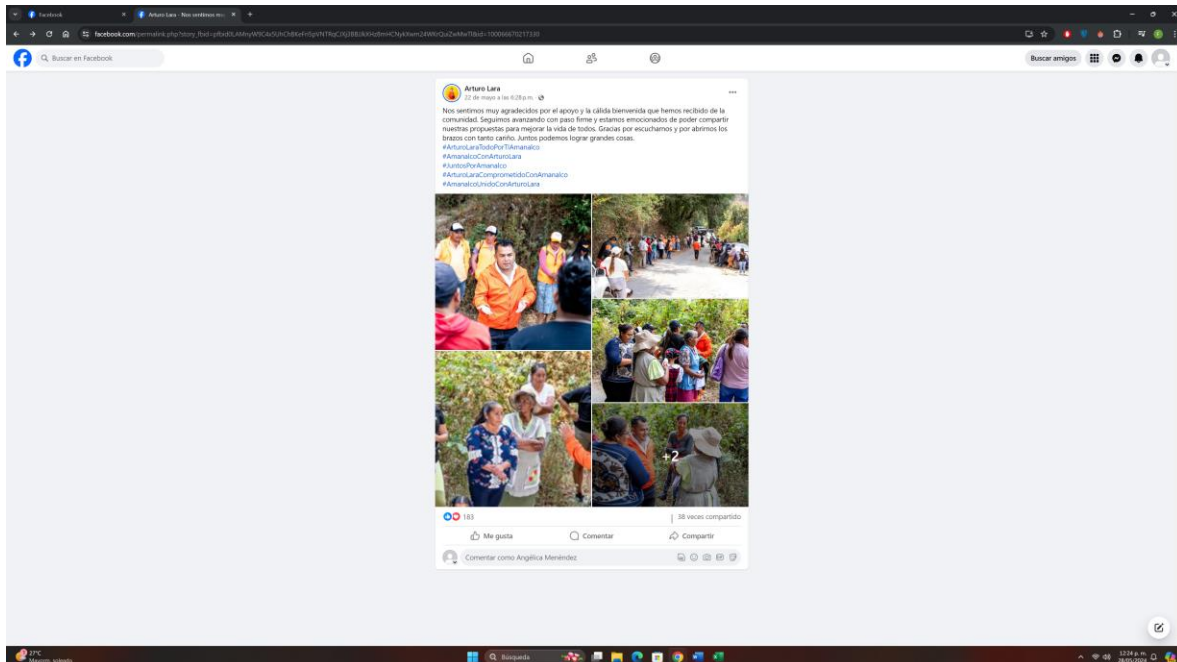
Facebook

Arturo Lara - Nos sentimos mu...

facebook.com/permalink.php?story_fbid=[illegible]

Buscar en Facebook

Buscar amigos

Arturo Lara
22 de mayo a las 6:28 p.m.

Nos sentimos muy agradecidos por el apoyo y la cálida bienvenida que hemos recibido de la comunidad. Seguimos avanzando con paso firme y estamos emocionados de poder compartir nuestras propuestas para mejorar la vida de todos. Gracias por escucharnos y por abrirnos los brazos con tanto cariño. Juntos podemos lograr grandes cosas.
#ArturoLaraTodoPorTiAmanalco
#AmanalcoConArturoLara
#JuntosPorAmanalco
#ArturoLaraComprometidoConAmanalco
#AmanalcoUnidoConArturoLara

+2

183

38 veces compartido

Me gusta

Comentar

Compartir

Comentar como Angélica Menéndez

27°C
Mayormente soleado

Búsqueda

12:24 p.m.
28/05/2024